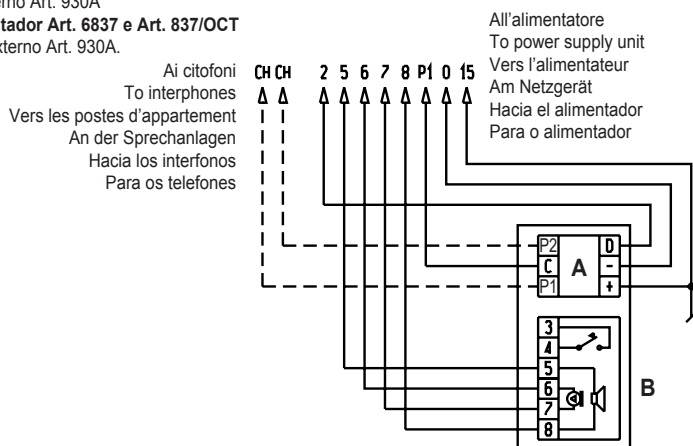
erno Art. 930A
tador Art. 6837 e Art. 837/OCT
xterno Art. 930A.

Ai citofoni
To interphones
Vers les postes d'appartement
An der Sprechanlagen
Hacia los interfonos
Para os telefones

CH CH 2 5 6 7 8 P1 0 15

All'alimentatore
To power supply unit
Vers l'alimentateur
Am Netzgerät
Hacia el alimentador
Para o alimentador

P2
C
P1
A
D
-
+

3
4
5
6
7
8
B